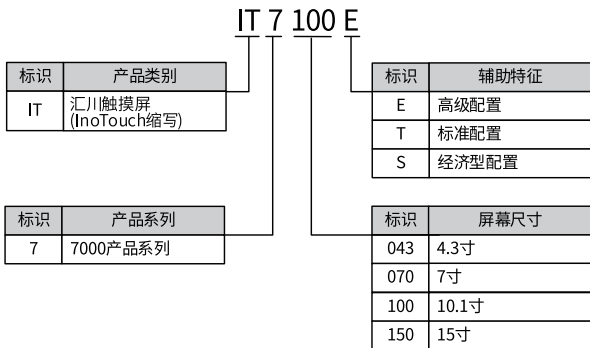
IT 7 100 E

| 标识 | 产品类别 |
|---|---|
| IT | 汇川触摸屏 (InoTouch缩写) |

| 标识 | 辅助特征 |
|---|---|
| E | 高级配置 |
| T | 标准配置 |
| S | 经济型配置 |

| 标识 | 产品系列 |
|---|---|
| 7 | 7000产品系列 |

| 标识 | 屏幕尺寸 |
|---|---|
| 043 | 4.3寸 |
| 070 | 7寸 |
| 100 | 10.1寸 |
| 150 | 15寸 |